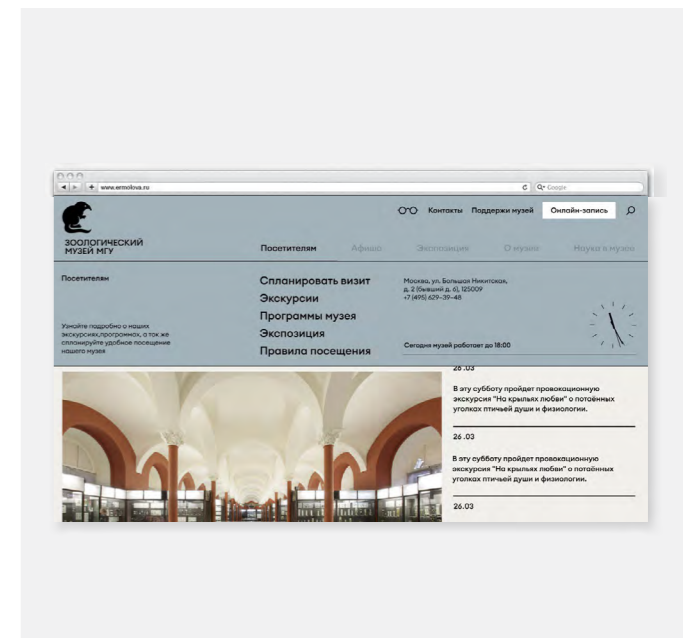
www.ermolova.ru

Google

Контакты Поддержи музей Онлайн-запись

ЗООЛОГИЧЕСКИЙ МУЗЕЙ МГУ

Посетителям Афиша Экспозиция О музее Наука в музее

Посетителям

Узнайте подробно о наших экскурсиях,программах, а так же спланируйте удобное посещение нашего музея

Спланировать визит
Экскурсии
Программы музея
Экспозиция
Правила посещения

Москва, ул. Большая Никитская, д. 2 (бывший д. 6), 125009
+7 (495) 629–39–48

Сегодня музей работает до 18:00

26.03

В эту субботу пройдет провокационную экскурсия "На крыльях любви" о потаённых уголках птичьей души и физиологии.

26.03

В эту субботу пройдет провокационную экскурсия "На крыльях любви" о потаённых уголках птичьей души и физиологии.

26.03